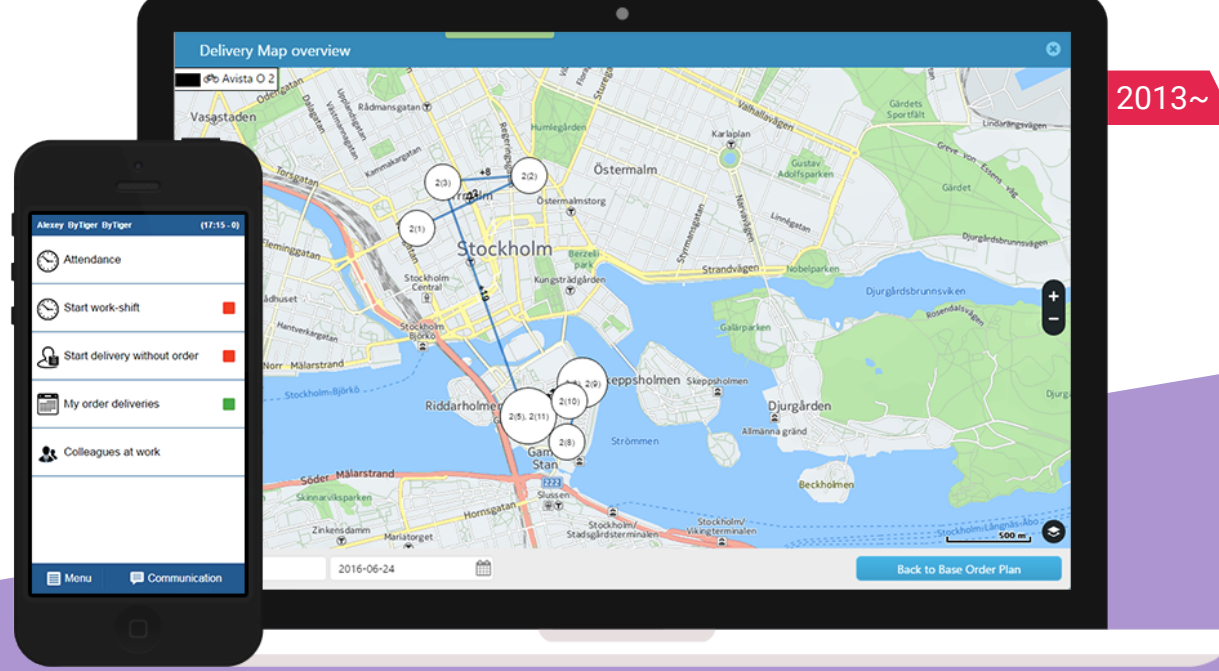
Delivery Map overview

Avista O 2

2013~

Vasastaden
Rådmansgatan
Östermalm
Karlaplan
Gärdets Sportfält
Humlegården
Gustav Adolfsparken
Gärdet
Östermalmstorg
Stockholm
Berzelii park
Kungsträdgården
Stockholm Central
Strandvägen
Nobelparken
Djurgårdsbrunnsviken
Stockholm Björko
Galärparken
Riddarholmen
Skeppsholmen
Djurgården
Strömmen
Allmänna gränd
Gamla Stan
Söder Mälarstrand
Skinnarviksparken
Slussen
Beckholmen
Zinkensdamm
Hornsgatan
Mariatorget
Stockholm/Stadsgårdsterminalen
Stockholm/Vikingterminalen
500 m

2(3)
2(2)
2(1)
2(4), 2(9)
2(10)
2(5), 2(11)
2(8)
+8
+10

2016-06-24
Back to Base Order Plan

Alexey ByTiger ByTiger (17:15 - 0)
Attendance
Start work-shift
Start delivery without order
My order deliveries
Colleagues at work
Menu
Communication